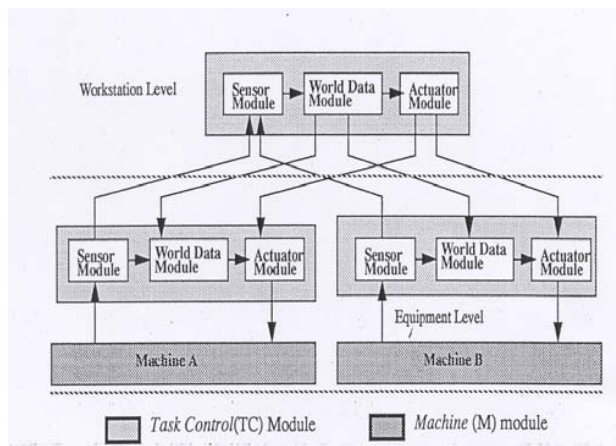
Workstation Level

Sensor Module

World Data Module

Actuator Module

Sensor Module

World Data Module

Actuator Module

Sensor Module

World Data Module

Actuator Module

Equipment Level

Machine A

Machine B

*Task Control*(TC) Module

*Machine* (M) module